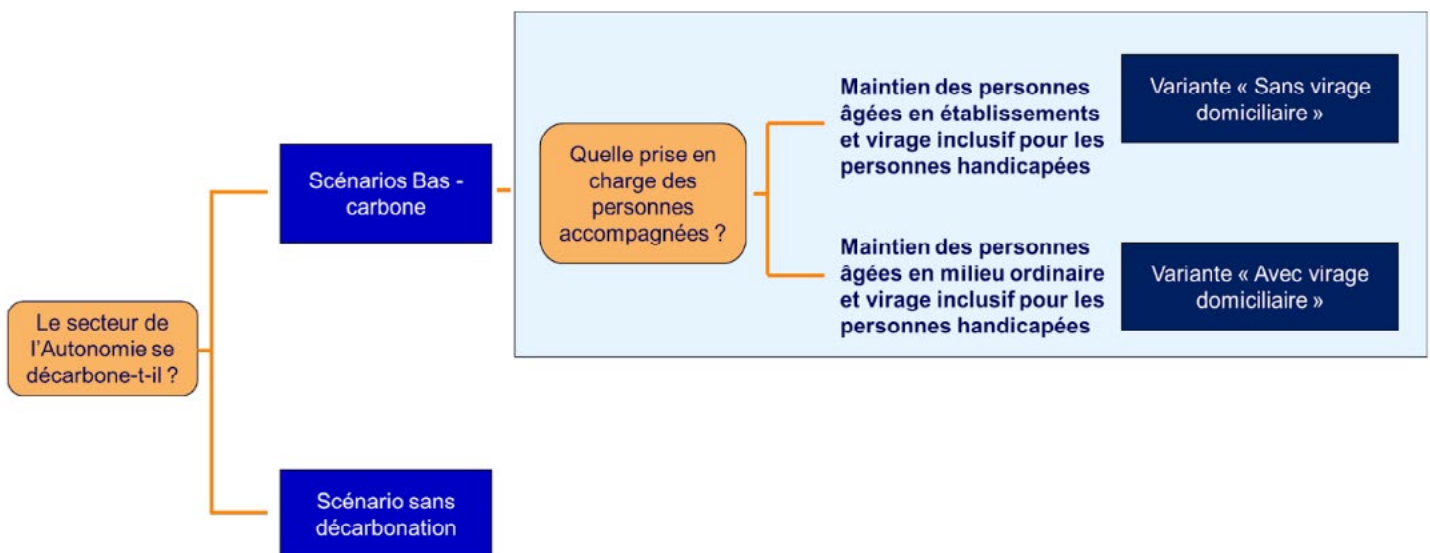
Le secteur de l'Autonomie se décarbone-t-il ?

Scénarios Bas - carbone

Quelle prise en charge des personnes accompagnées ?

Maintien des personnes âgées en établissements et virage inclusif pour les personnes handicapées

Variante « Sans virage domiciliaire »

Maintien des personnes âgées en milieu ordinaire et virage inclusif pour les personnes handicapées

Variante « Avec virage domiciliaire »

Scénario sans décarbonation